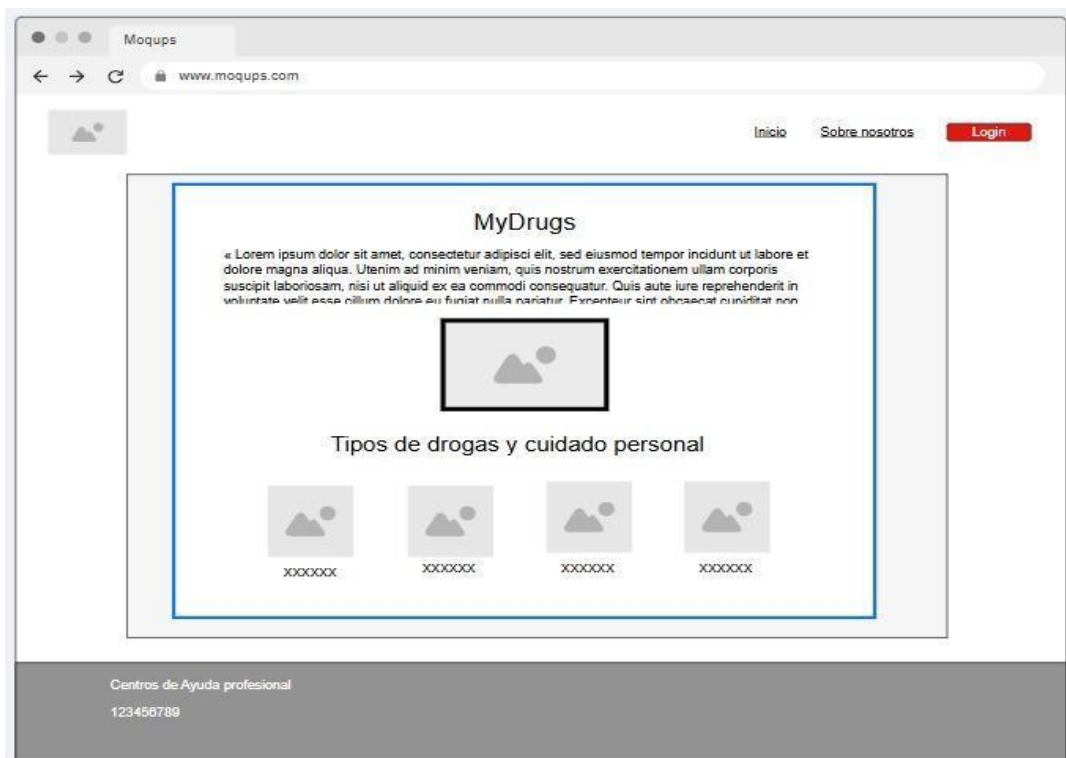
Moqups

www.moqups.com

Inicio Sobre nosotros Login

MyDrugs

« Lorem ipsum dolor sit amet, consectetur adipisci elit, sed eiusmod tempor incidunt ut labore et dolore magna aliqua. Utenim ad minim veniam, quis nostrum exercitationem ullam corporis suscipit laboriosam, nisi ut aliquid ex ea commodi consequatur. Quis aute iure reprehenderit in voluptate velit esse cillum dolore eu fugiat nulla pariatur. Excepteur sint obcaecat cupiditat non

Tipos de drogas y cuidado personal

XXXXXX XXXXXX XXXXXX XXXXXX

Centros de Ayuda profesional

123456789